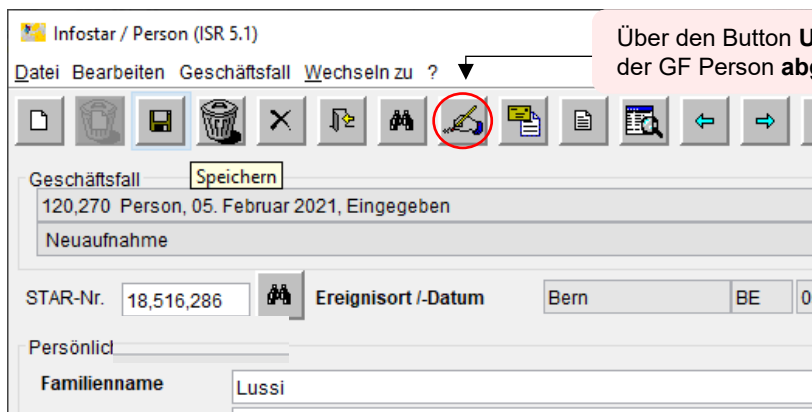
Infostar / Person (ISR 5.1)

Datei Bearbeiten Geschäftsfall Wechseln zu ?

Über den Button U
der GF Person ab

Speichern

Geschäftsfall

120,270 Person, 05. Februar 2021, Eingegeben

Neuaufnahme

STAR-Nr. 18,516,286

Ereignisort /-Datum

Bern

BE

0

Persönlicl

Familienname

Lussi